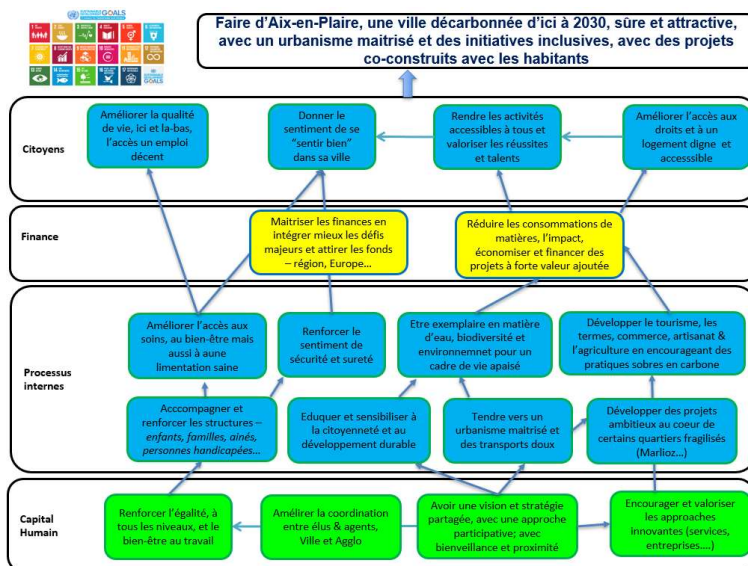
GOALS

Faire d'Aix-en-Plaire, une ville décarbonnée d'ici à 2030, sûre et attractive, avec un urbanisme maitrisé et des initiatives inclusives, avec des projets co-construits avec les habitants

Citoyens

Améliorer la qualité de vie, ici et la-bas, l'accès un emploi décent

Donner le sentiment de se "sentir bien" dans sa ville

Rendre les activités accessibles à tous et valoriser les réussites et talents

Améliorer l'accès aux droits et à un logement digne et accessible

Finance

Maitriser les finances en intégrer mieux les défis majeurs et attirer les fonds – région, Europe…

Réduire les consommations de matières, l'impact, économiser et financer des projets à forte valeur ajoutée

Processus internes

Améliorer l'accès aux soins, au bien-être mais aussi à aune limentation saine

Renforcer le sentiment de sécurité et sureté

Etre exemplaire en matière d'eau, biodiversité et environnemnet pour un cadre de vie apaisé

Développer le tourisme, les termes, commerce, artisanat & l'agriculture en encourageant des pratiques sobres en carbone

Acccompagner et renforcer les structures – enfants, familles, ainés, personnes handicapées…

Eduquer et sensibiliser à la citoyenneté et au développement durable

Tendre vers un urbanisme maitrisé et des transports doux

Développer des projets ambitieux au coeur de certains quartiers fragilisés (Marlioz…)

Capital Humain

Renforcer l'égalité, à tous les niveaux, et le bien-être au travail

Améliorer la coordination entre élus & agents, Ville et Agglo

Avoir une vision et stratégie partagée, avec une approche participative; avec bienveillance et proximité

Encourager et valoriser les approaches innovantes (services, entreprises….)